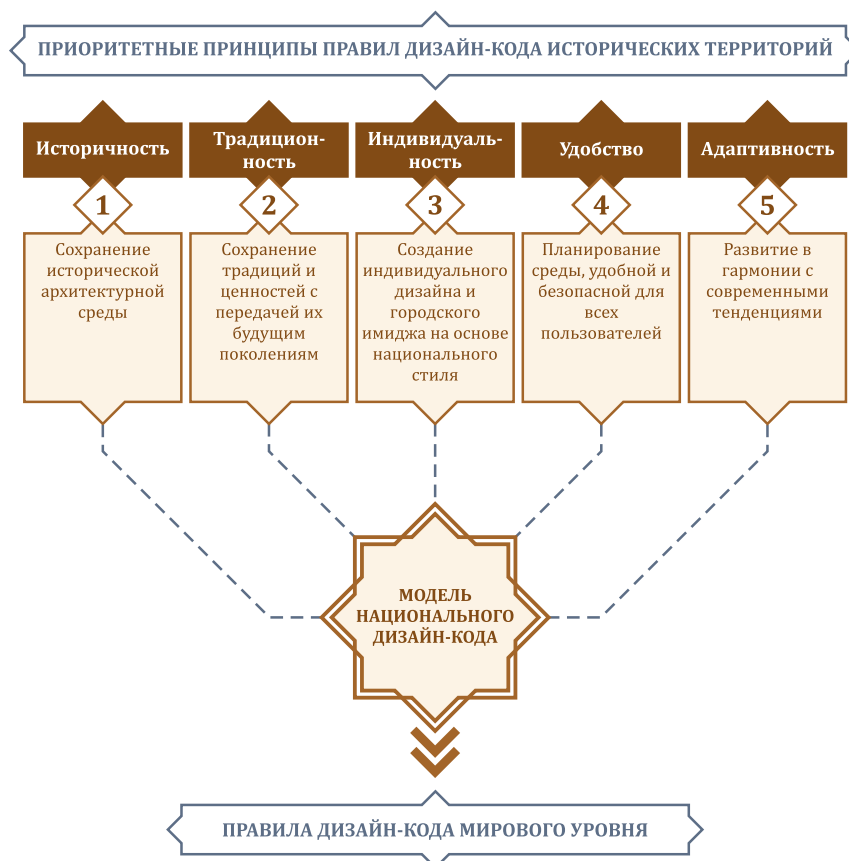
ПРИОРИТЕТНЫЕ ПРИНЦИПЫ ПРАВИЛ ДИЗАЙН-КОДА ИСТОРИЧЕСКИХ ТЕРРИТОРИЙ

Историчность
1
Сохранение исторической архитектурной среды

Традиционность
2
Сохранение традиций и ценностей с передачей их будущим поколениям

Индивидуальность
3
Создание индивидуального дизайна и городского имиджа на основе национального стиля

Удобство
4
Планирование среды, удобной и безопасной для всех пользователей

Адаптивность
5
Развитие в гармонии с современными тенденциями

МОДЕЛЬ НАЦИОНАЛЬНОГО ДИЗАЙН-КОДА

ПРАВИЛА ДИЗАЙН-КОДА МИРОВОГО УРОВНЯ